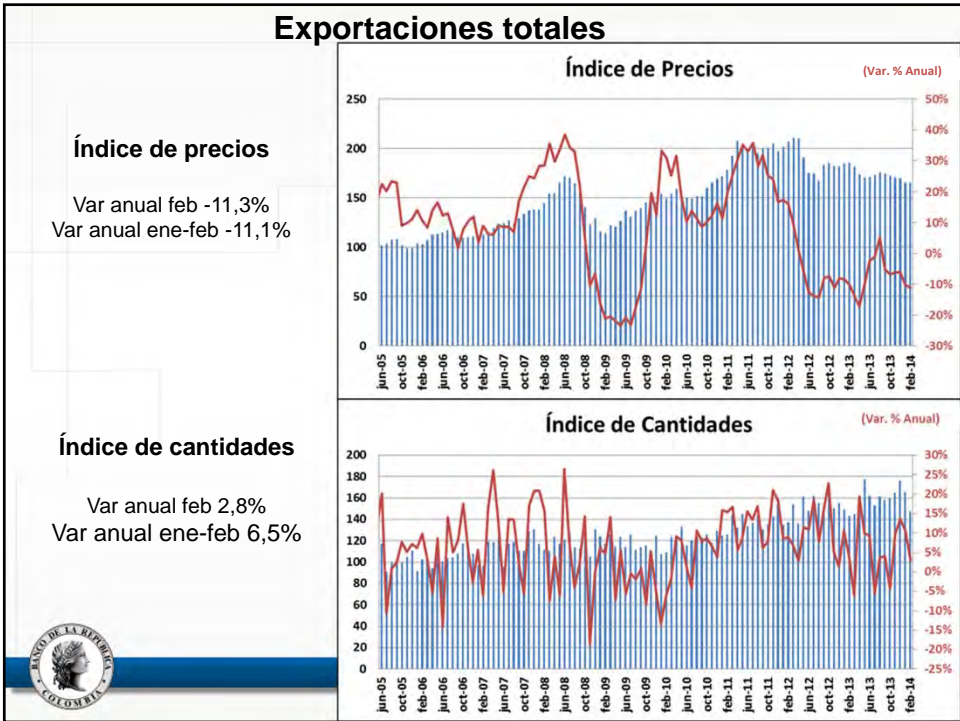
Exportaciones totales

Índice de precios

Var anual feb -11,3%
Var anual ene-feb -11,1%

Índice de cantidades

Var anual feb 2,8%
Var anual ene-feb 6,5%

Índice de Precios

(Var. % Anual)

250
200
150
100
50
0

50%
40%
30%
20%
10%
0%
-10%
-20%
-30%

jun-05 oct-05 feb-06 jun-06 oct-06 feb-07 jun-07 oct-07 feb-08 jun-08 oct-08 feb-09 jun-09 oct-09 feb-10 jun-10 oct-10 feb-11 jun-11 oct-11 feb-12 jun-12 oct-12 feb-13 jun-13 oct-13 feb-14

Índice de Cantidades

(Var. % Anual)

200
180
160
140
120
100
80
60
40
20
0

30%
25%
20%
15%
10%
5%
0%
-5%
-10%
-15%
-20%
-25%

jun-05 oct-05 feb-06 jun-06 oct-06 feb-07 jun-07 oct-07 feb-08 jun-08 oct-08 feb-09 jun-09 oct-09 feb-10 jun-10 oct-10 feb-11 jun-11 oct-11 feb-12 jun-12 oct-12 feb-13 jun-13 oct-13 feb-14

BANCO DE LA REPÚBLICA COLOMBIA